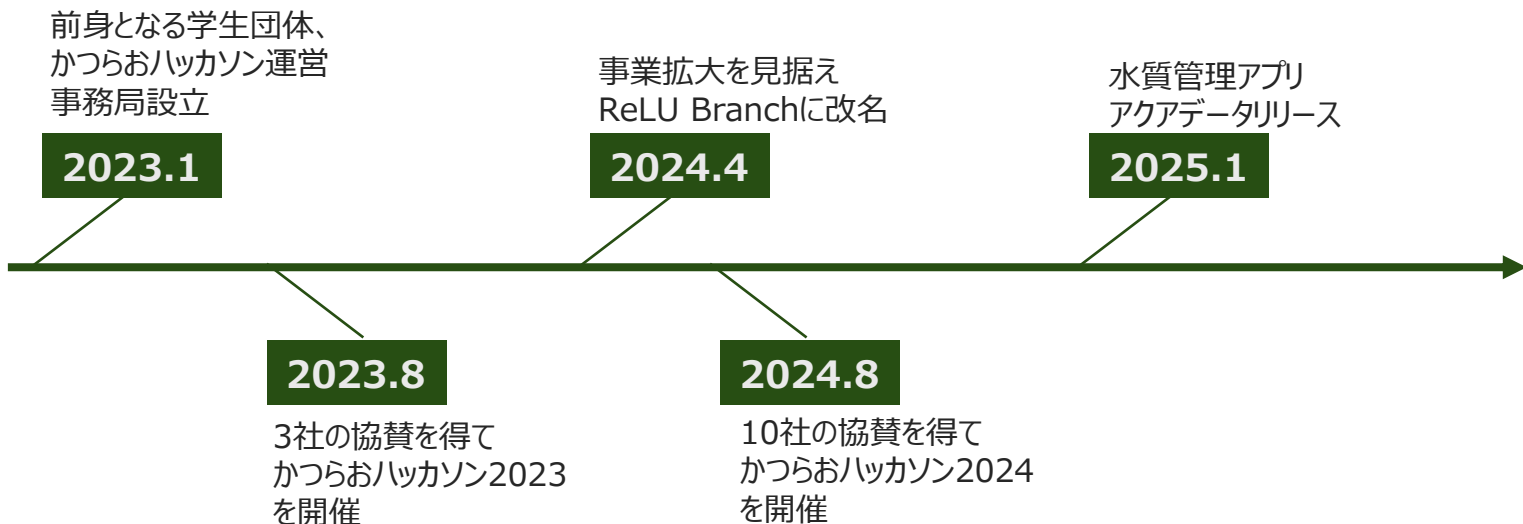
前身となる学生団体、
かつらおハッカソン運営
事務局設立

2023.1

事業拡大を見据え
ReLU Branchに改名

2024.4

水質管理アプリ
アクアデータリリース

2025.1

2023.8

3社の協賛を得て
かつらおハッカソン2023
を開催

2024.8

10社の協賛を得て
かつらおハッカソン2024
を開催